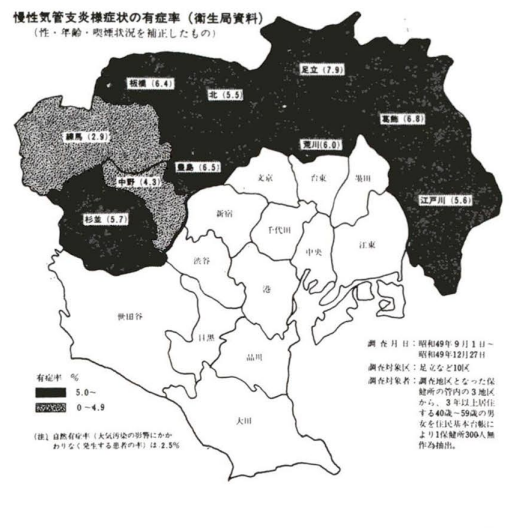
慢性気管支炎様症状の有症率（衛生局資料）
（性・年齢・喫煙状況を補正したもの）

板橋 (6.4)
北 (5.5)
足立 (7.9)
練馬 (2.9)
葛飾 (6.8)
荒川 (6.0)
豊島 (6.5)
中野 (4.3)
文京
台東
墨田
杉並 (5.7)
新宿
江戸川 (5.6)
千代田
渋谷
中央
江東
港
世田谷
目黒
品川
大田

有症率 %
5.0〜
0〜4.9

（注）自然有症率（大気汚染の影響にかかわりなく発生する患者の率）は2.5%

調査月日：昭和49年9月1日〜昭和49年12月27日
調査対象区：足立など10区
調査対象者：調査地区となった保健所の管内の3地区から、3年以上居住する40歳〜59歳の男女を住民基本台帳により1保健所300人無作為抽出。